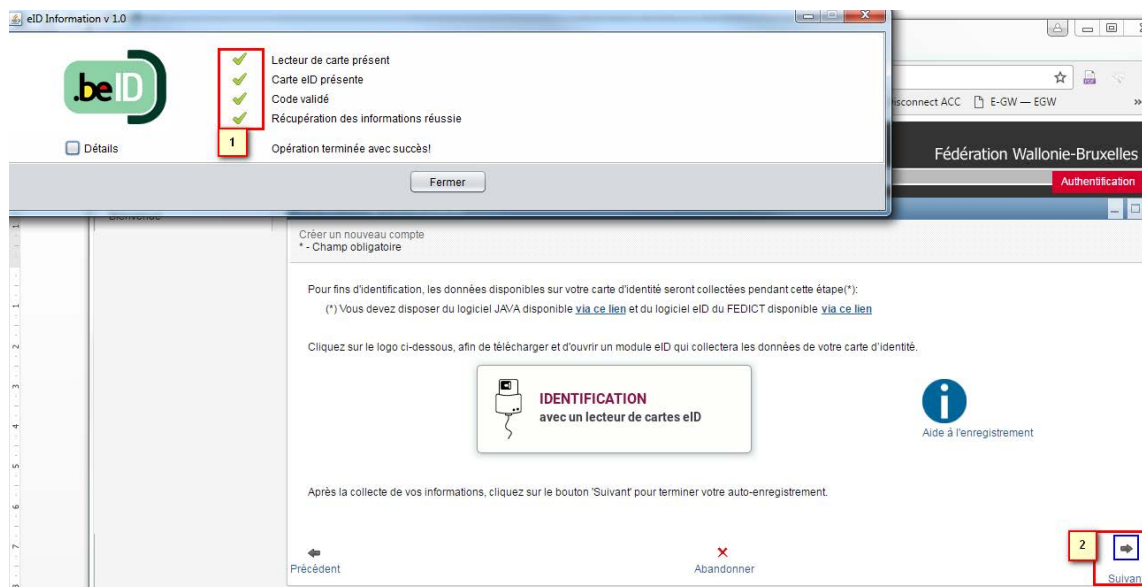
eID Information v 1.0

.beID

Lecteur de carte présent
Carte eID présente
Code validé
Récupération des informations réussie

Détails

1

Opération terminée avec succès!

Fermer

isconnect ACC E-GW — EGW

Fédération Wallonie-Bruxelles

Authentification

Bienvenue

Créer un nouveau compte
* - Champ obligatoire

Pour fins d'identification, les données disponibles sur votre carte d'identité seront collectées pendant cette étape(*):
(*) Vous devez disposer du logiciel JAVA disponible via ce lien et du logiciel eID du FEDICT disponible via ce lien

Cliquez sur le logo ci-dessous, afin de télécharger et d'ouvrir un module eID qui collectera les données de votre carte d'identité.

IDENTIFICATION
avec un lecteur de cartes eID

Aide à l'enregistrement

Après la collecte de vos informations, cliquez sur le bouton 'Suivant' pour terminer votre auto-enregistrement.

Précédent

Abandonner

2

Suivan